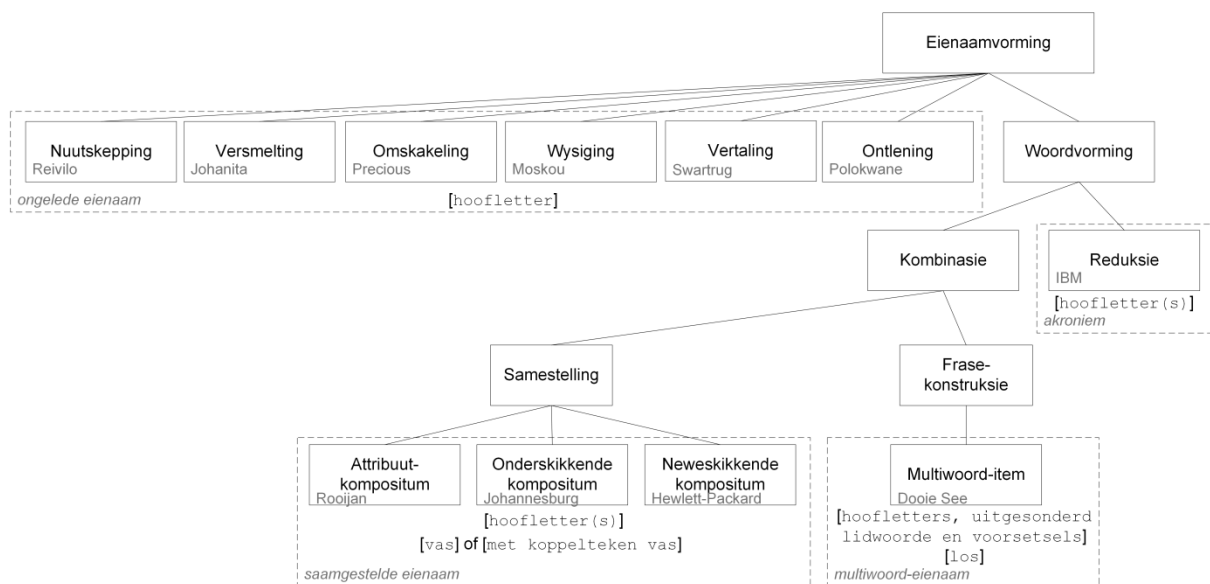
Eienaamvorming

Nuutskepping
Reivilo

Versmelting
Johanita

Omskakeling
Precious

Wysiging
Moskou

Vertaling
Swartrug

Ontlening
Polokwane

ongelede eienaam

[hoofletter]

Woordvorming

Kombinasie

Reduksie
IBM
[hoofletter(s)]
akroniem

Samestelling

Frase-konstruksie

Attribuut-kompositum
Rooijan

Onderskikkende kompositum
Johannesburg

Neweskikkende kompositum
Hewlett-Packard

[hoofletter(s)]
[vas] of [met koppelteken vas]

saamgestelde eienaam

Multiwoord-item
Dooie See

[hoofletters, uitgesonderd lidwoorde en voorsetsels]
[los]

multiwoord-eienaam